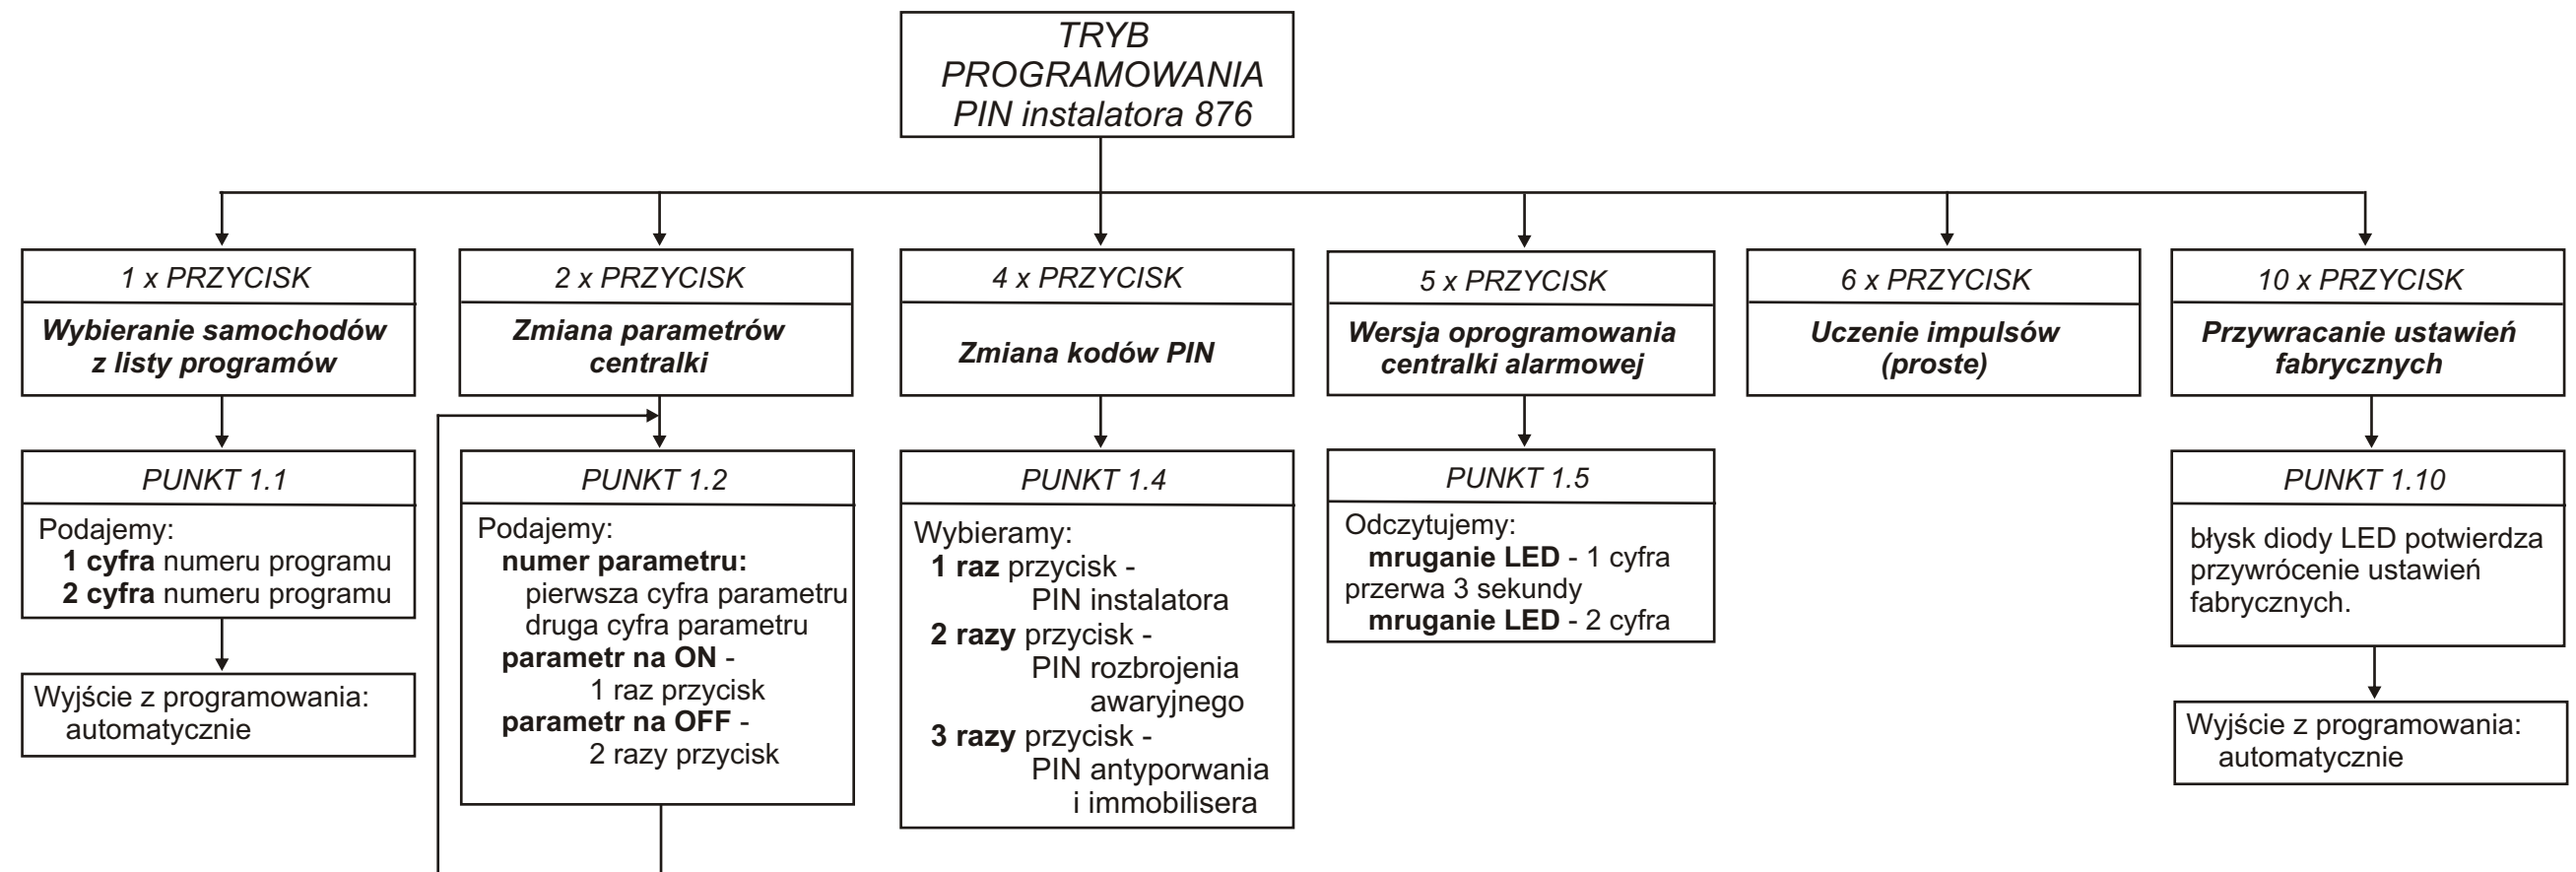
TRYB PROGRAMOWANIA PIN instalatora 876

1 x PRZYCISK
Wybieranie samochodów z listy programów

PUNKT 1.1
Podajemy:
1 cyfra numeru programu
2 cyfra numeru programu

Wyjście z programowania:
automatycznie

2 x PRZYCISK
Zmiana parametrów centralki

PUNKT 1.2
Podajemy:
numer parametru:
pierwsza cyfra parametru
druga cyfra parametru
parametr na ON -
1 raz przycisk
parametr na OFF -
2 razy przycisk

4 x PRZYCISK
Zmiana kodów PIN

PUNKT 1.4
Wybieramy:
1 raz przycisk -
PIN instalatora
2 razy przycisk -
PIN rozbrojenia awaryjnego
3 razy przycisk -
PIN antyporwania i immobilisera

5 x PRZYCISK
Wersja oprogramowania centralki alarmowej

PUNKT 1.5
Odczytujemy:
mruganie LED - 1 cyfra
przerwa 3 sekundy
mruganie LED - 2 cyfra

6 x PRZYCISK
Uczenie impulsów (proste)

10 x PRZYCISK
Przywracanie ustawień fabrycznych

PUNKT 1.10
błysk diody LED potwierdza przywrócenie ustawień fabrycznych.

Wyjście z programowania:
automatycznie